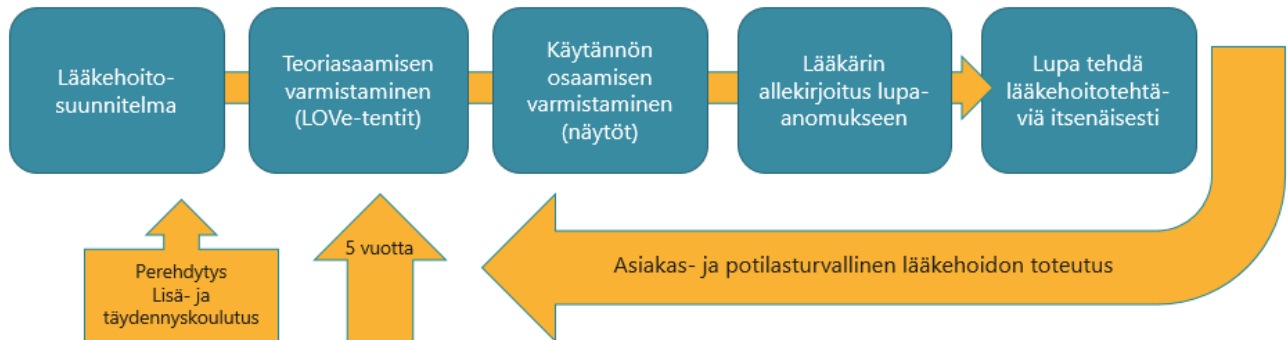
Lääkehoitosuunnitelma

Teoriasaamisen varmistaminen (LOVe-tentit)

Käytännön osaamisen varmistaminen (näytöt)

Lääkärin allekirjoitus lupaanomukseen

Lupa tehdä lääkehoitotehtäviä itsenäisesti

Perehdytys Lisä- ja täydennyskoulutus

5 vuotta

Asiakas- ja potilasturvallinen lääkehoidon toteutus